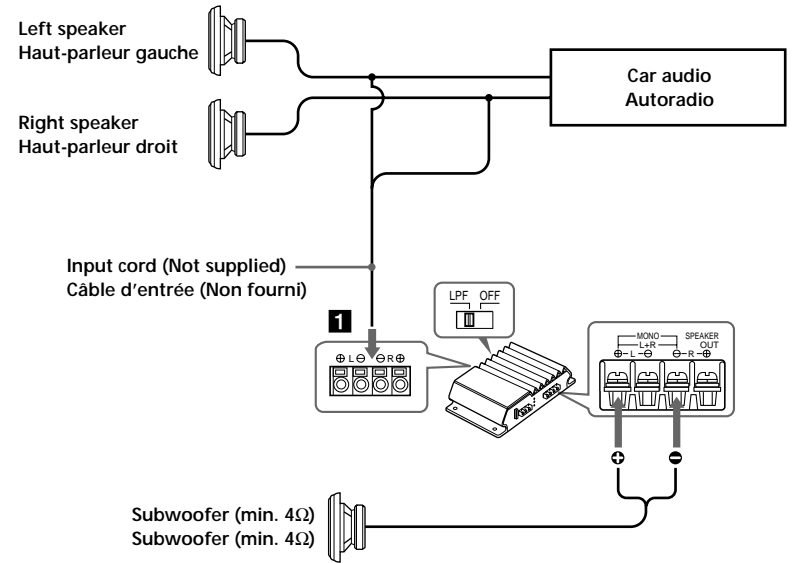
Left speaker
Haut-parleur gauche

Car audio
Autoradio

Right speaker
Haut-parleur droit

Input cord (Not supplied)
Câble d'entrée (Non fourni)

1

⊕ L ⊖ ⊖ R ⊕

LPF OFF

MONO
L+R
SPEAKER
OUT
⊕ – L – ⊖ ⊖ – R – ⊕

⊕ ⊖

Subwoofer (min. 4Ω)
Subwoofer (min. 4Ω)